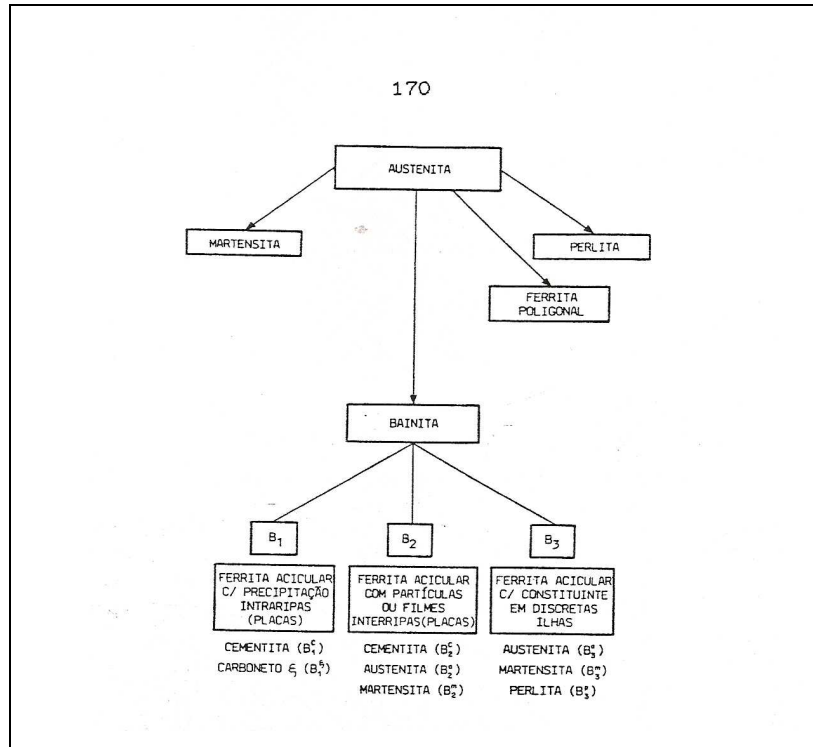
170

AUSTENITA

MARTENSITA

PERLITA

FERRITA POLIGONAL

BAINITA

$B_1$

$B_2$

$B_3$

FERRITA ACICULAR C/ PRECIPITAÇÃO INTRARIPAS (PLACAS)

CEMENTITA ($B_1^c$)

CARBONETO $\epsilon$ ($B_1^\epsilon$)

FERRITA ACICULAR COM PARTÍCULAS OU FILMES INTERRIPAS(PLACAS)

CEMENTITA ($B_2^c$)

AUSTENITA ($B_2^a$)

MARTENSITA ($B_2^m$)

FERRITA ACICULAR C/ CONSTITUINTE EM DISCRETAS ILHAS

AUSTENITA ($B_3^a$)

MARTENSITA ($B_3^m$)

PERLITA ($B_3^p$)